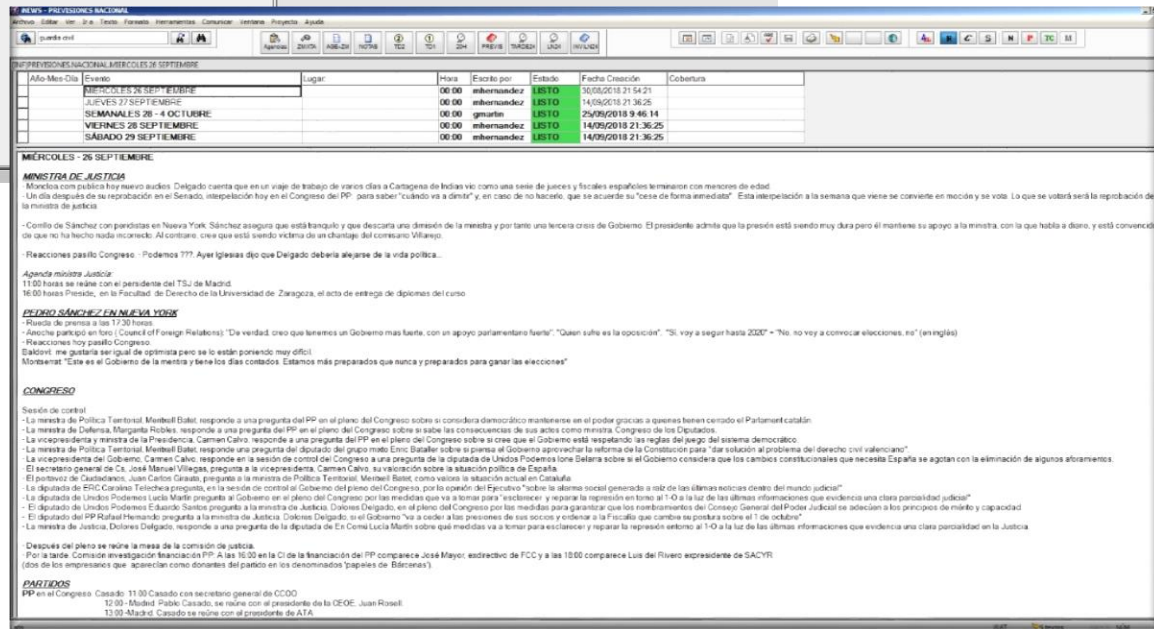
NEWS - PREVISIONES NACIONAL
Archivo Editar Ver Ir a Texto Formato Herramientas Comunicar Ventana Proyecto Ayuda

guardia civil

Agendas ZM/IITA AGE-ZM NOTAS TC2 TDI 20H PREVIS TARDE24 LN24 INV.LN24

C S N P TC M

INF.PREVISIONES.NACIONAL.MIERCOLES 26 SEPTIEMBRE

| Año-Mes-Día | Evento | Lugar: | Hora | Escrito por | Estado | Fecha Creación | Cobertura |
|---|---|---|---|---|---|---|---|
| | MIÉRCOLES 26 SEPTIEMBRE | | 00:00 | mhernandez | LISTO | 30/08/2018 21:54:21 | |
| | JUEVES 27 SEPTIEMBRE | | 00:00 | mhernandez | LISTO | 14/09/2018 21:36:25 | |
| | SEMANALES 28 - 4 OCTUBRE | | 00:00 | gmartin | LISTO | 25/09/2018 9:46:14 | |
| | VIERNES 28 SEPTIEMBRE | | 00:00 | mhernandez | LISTO | 14/09/2018 21:36:25 | |
| | SÁBADO 29 SEPTIEMBRE | | 00:00 | mhernandez | LISTO | 14/09/2018 21:36:25 | |

MIÉRCOLES - 26 SEPTIEMBRE

MINISTRA DE JUSTICIA
- Moncloa.com publica hoy nuevos audios. Delgado cuenta que en un viaje de trabajo de varios días a Cartagena de Indias vio como una serie de jueces y fiscales españoles terminaron con menores de edad.
- Un día después de su reprobación en el Senado, interpelación hoy en el Congreso del PP: para saber "cuándo va a dimitir" y, en caso de no hacerlo, que se acuerde su "cese de forma inmediata". Esta interpelación a la semana que viene se convierte en moción y se vota. Lo que se votará será la reprobación de la ministra de justicia.

- Corrillo de Sánchez con periodistas en Nueva York. Sánchez asegura que está tranquilo y que descarta una dimisión de la ministra y por tanto una tercera crisis de Gobierno. El presidente admite que la presión está siendo muy dura pero él mantiene su apoyo a la ministra, con la que habla a diario, y está convencido de que no ha hecho nada incorrecto. Al contrario, cree que está siendo víctima de un chantaje del comisario Villarejo.

- Reacciones pasillo Congreso. - Podemos ???. Ayer Iglesias dijo que Delgado debería alejarse de la vida política..

Agenda ministra Justicia:
11:00 horas se reúne con el persidente del TSJ de Madrid.
16:00 horas Preside, en la Facultad de Derecho de la Universidad de Zaragoza, el acto de entrega de diplomas del curso.

PEDRO SÁNCHEZ EN NUEVA YORK
- Rueda de prensa a las 17:30 horas.
- Anoche participó en foro ( Council of Foreign Relations): "De verdad, creo que tenemos un Gobierno mas fuerte, con un apoyo parlamentario fuerte". "Quien sufre es la oposición". "Sí, voy a seguir hasta 2020" = "No, no voy a convocar elecciones, no" (en inglés)
- Reacciones hoy pasillo Congreso.
Baldoví: me gustaría ser igual de optimista pero se lo están poniendo muy difícil.
Montserrat: "Este es el Gobierno de la mentira y tiene los días contados. Estamos más preparados que nunca y preparados para ganar las elecciones"

CONGRESO

Sesión de control
- La ministra de Política Territorial, Meritxell Batet, responde a una pregunta del PP en el pleno del Congreso sobre si considera democrático mantenerse en el poder gracias a quienes tienen cerrado el Parlament catalán.
- La ministra de Defensa, Margarita Robles, responde a una pregunta del PP en el pleno del Congreso sobre si sabe las consecuencias de sus actos como ministra. Congreso de los Diputados.
- La vicepresidenta y ministra de la Presidencia, Carmen Calvo, responde a una pregunta del PP en el pleno del Congreso sobre si cree que el Gobierno está respetando las reglas del juego del sistema democrático.
- La ministra de Política Territorial, Meritxell Batet, responde una pregunta del diputado del grupo mixto Enric Bataller sobre si piensa el Gobierno aprovechar la reforma de la Constitución para "dar solución al problema del derecho civil valenciano".
- La vicepresidenta del Gobierno, Carmen Calvo, responde en la sesión de control del Congreso a una pregunta de la diputada de Unidos Podemos Ione Belarra sobre si el Gobierno considera que los cambios constitucionales que necesita España se agotan con la eliminación de algunos aforamientos.
- El secretario general de Cs, José Manuel Villegas, pregunta a la vicepresidenta, Carmen Calvo, su valoración sobre la situación política de España.
- El portavoz de Ciudadanos, Juan Carlos Girauta, pregunta a la ministra de Política Territorial, Meritxell Batet, cómo valora la situación actual en Cataluña.
- La diputada de ERC Carolina Telechea pregunta, en la sesión de control al Gobierno del pleno del Congreso, por la opinión del Ejecutivo "sobre la alarma social generada a raíz de las últimas noticias dentro del mundo judicial".
- La diputada de Unidos Podemos Lucía Martín pregunta al Gobierno en el pleno del Congreso por las medidas que va a tomar para "esclarecer y reparar la represión en torno al 1-O a la luz de las últimas informaciones que evidencia una clara parcialidad judicial"
- El diputado de Unidos Podemos Eduardo Santos pregunta a la ministra de Justicia, Dolores Delgado, en el pleno del Congreso por las medidas para garantizar que los nombramientos del Consejo General del Poder Judicial se adecúan a los principios de mérito y capacidad
- El diputado del PP Rafael Hernando pregunta a la ministra de Justicia, Dolores Delgado, si el Gobierno "va a ceder a las presiones de sus socios y ordenar a la Fiscalía que cambie su postura sobre el 1 de octubre"
- La ministra de Justicia, Dolores Delgado, responde a una pregunta de la diputada de En Comú Lucía Martín sobre qué medidas va a tomar para esclarecer y reparar la represión entorno al 1-O a la luz de las últimas informaciones que evidencia una clara parcialidad en la Justicia.

- Después del pleno se reúne la mesa de la comisión de justicia.
- Por la tarde: Comisión investigación financiación PP: A las 16:00 en la CI de la financiación del PP comparece José Mayor, exdirectivo de FCC y a las 18:00 comparece Luis del Rivero expresidente de SACYR
(dos de los empresarios que aparecían como donantes del partido en los denominados 'papeles de Bárcenas').

PARTIDOS
PP en el Congreso. Casado: 11:00 Casado con secretario general de CCOO
12:00 - Madrid. Pablo Casado, se reúne con el presidente de la CEOE, Juan Rosell.
13:00 - Madrid. Casado se reúne con el presidente de ATA.